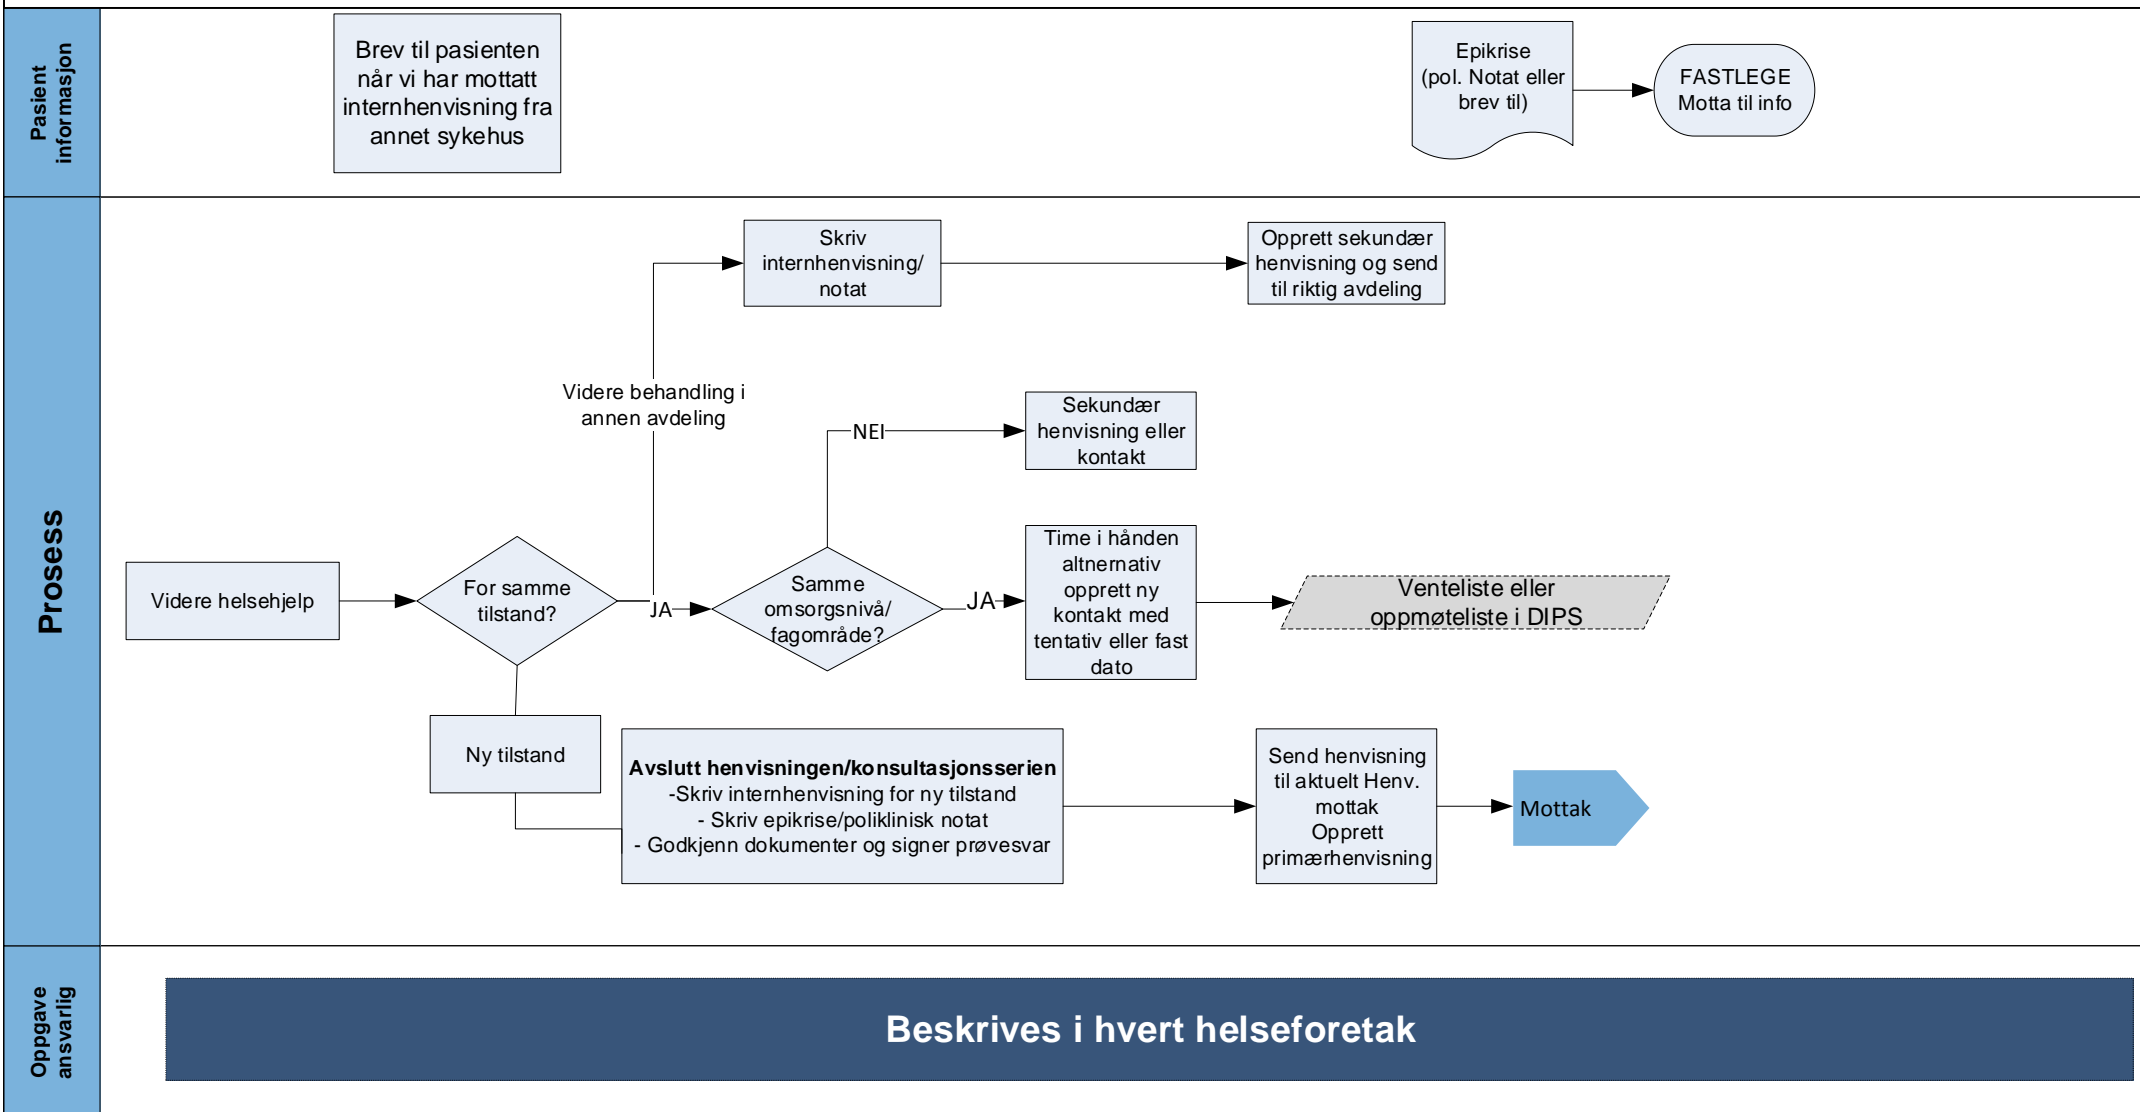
Pasient informasjon

Brev til pasienten når vi har mottatt internhenvisning fra annet sykehus

Epikrise (pol. Notat eller brev til)

FASTLEGE Motta til info

Prosess

Skriv internhenvisning/ notat

Opprett sekundær henvisning og send til riktig avdeling

Videre behandling i annen avdeling

NEI

Sekundær henvisning eller kontakt

Videre helsehjelp

For samme tilstand?

JA

Samme omsorgsnivå/ fagområde?

JA

Time i hånden altnernativ opprett ny kontakt med tentativ eller fast dato

Venteliste eller oppmøteliste i DIPS

Ny tilstand

**Avslutt henvisningen/konsultasjonsserien**
-Skriv internhenvisning for ny tilstand
- Skriv epikrise/poliklinisk notat
- Godkjenn dokumenter og signer prøvesvar

Send henvisning til aktuelt Henv. mottak Opprett primærhenvisning

Mottak

Oppgave ansvarlig

Beskrives i hvert helseforetak